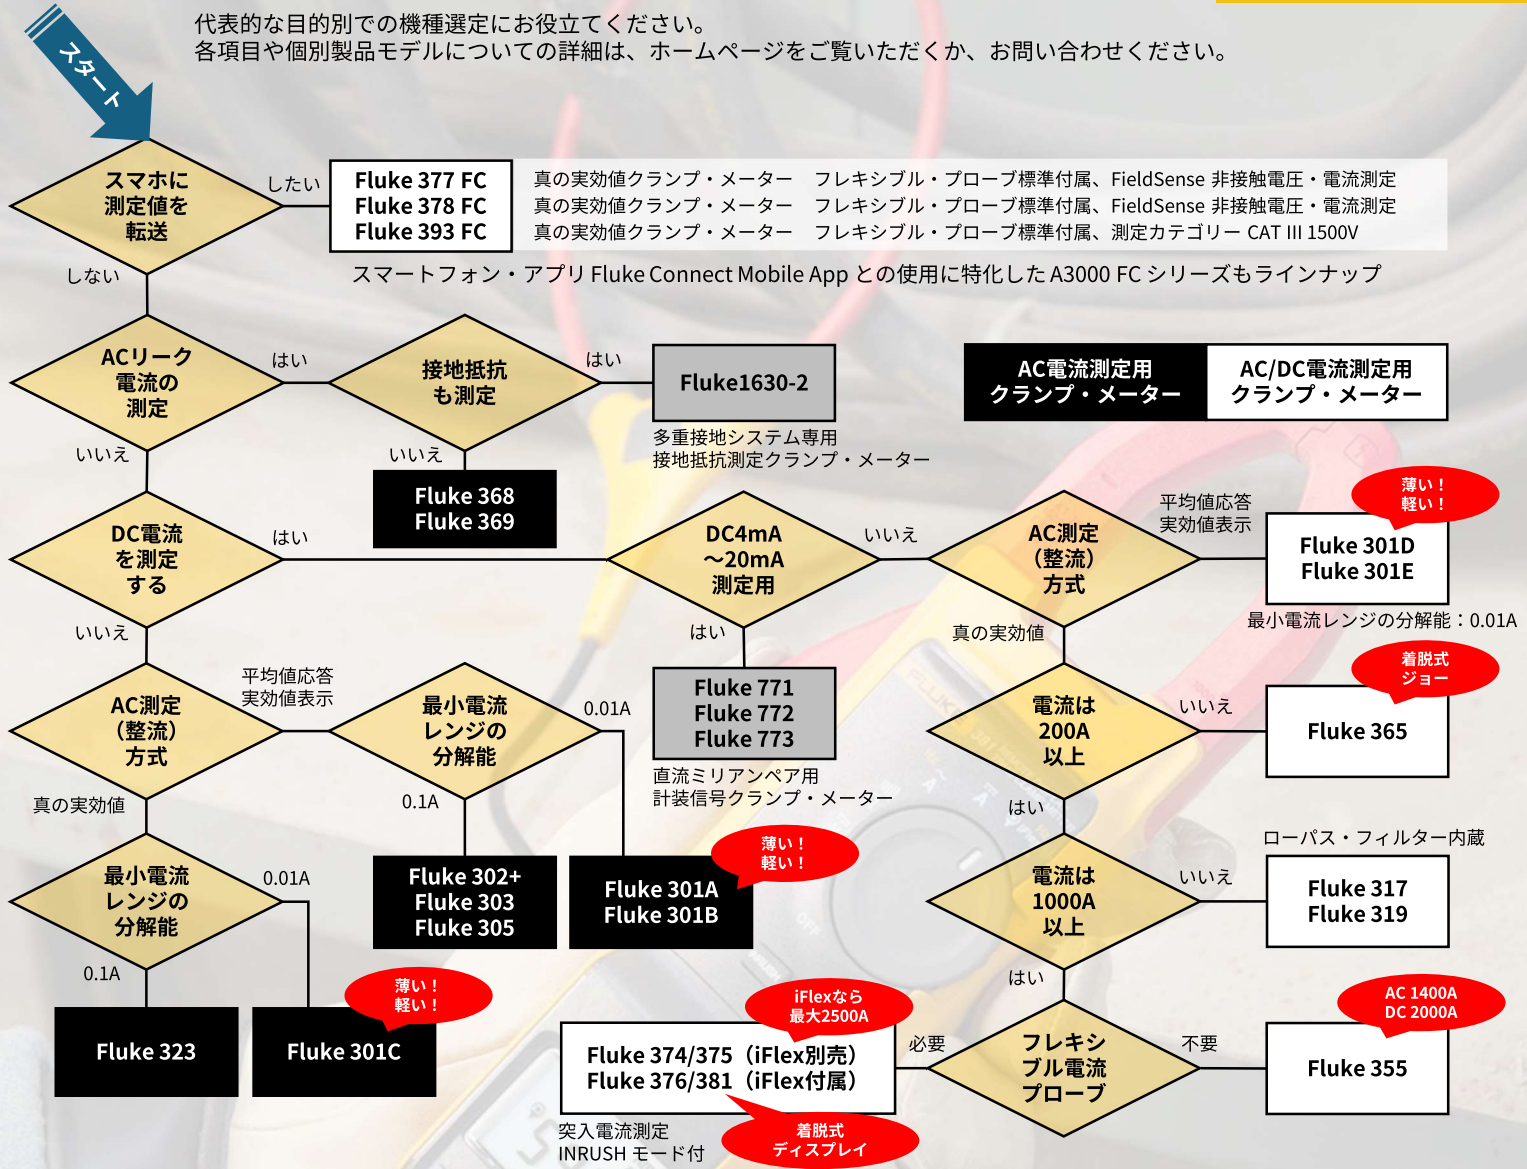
代表的な目的別での機種選定にお役立てください。
各項目や個別製品モデルについての詳細は、ホームページをご覧いただくか、お問い合わせください。

スタート

スマホに測定値を転送

したい

| Fluke 377 FC | 真の実効値クランプ・メーター　フレキシブル・プローブ標準付属、FieldSense 非接触電圧・電流測定 |
|---|---|
| Fluke 378 FC | 真の実効値クランプ・メーター　フレキシブル・プローブ標準付属、FieldSense 非接触電圧・電流測定 |
| Fluke 393 FC | 真の実効値クランプ・メーター　フレキシブル・プローブ標準付属、測定カテゴリー CAT III 1500V |

スマートフォン・アプリ Fluke Connect Mobile App との使用に特化した A3000 FC シリーズもラインナップ

しない

ACリーク電流の測定

はい

接地抵抗も測定

はい

Fluke1630-2

多重接地システム専用
接地抵抗測定クランプ・メーター

AC電流測定用クランプ・メーター

AC/DC電流測定用クランプ・メーター

いいえ

いいえ

Fluke 368
Fluke 369

DC電流を測定する

はい

DC4mA～20mA測定用

いいえ

AC測定（整流）方式

平均値応答
実効値表示

薄い！軽い！

Fluke 301D
Fluke 301E

最小電流レンジの分解能：0.01A

いいえ

はい

真の実効値

Fluke 771
Fluke 772
Fluke 773

直流ミリアンペア用
計装信号クランプ・メーター

AC測定（整流）方式

平均値応答
実効値表示

最小電流レンジの分解能

0.01A

0.1A

真の実効値

電流は200A以上

いいえ

着脱式ジョー

Fluke 365

はい

Fluke 302+
Fluke 303
Fluke 305

薄い！軽い！

Fluke 301A
Fluke 301B

ローパス・フィルター内蔵

最小電流レンジの分解能

0.01A

電流は1000A以上

いいえ

Fluke 317
Fluke 319

0.1A

はい

薄い！軽い！

Fluke 323

Fluke 301C

iFlexなら最大2500A

Fluke 374/375（iFlex別売）
Fluke 376/381（iFlex付属）

必要

フレキシブル電流プローブ

不要

AC 1400A
DC 2000A

Fluke 355

突入電流測定
INRUSH モード付

着脱式ディスプレイ